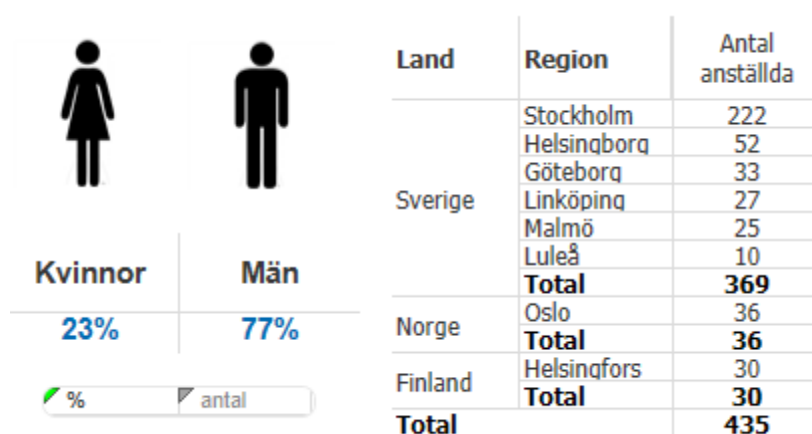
| Kvinnor | Män |
|---|---|
| 23% | 77% |

% antal

| Land | Region | Antal anställda |
|---|---|---|
| Sverige | Stockholm | 222 |
| | Helsingborg | 52 |
| | Göteborg | 33 |
| | Linköping | 27 |
| | Malmö | 25 |
| | Luleå | 10 |
| | **Total** | **369** |
| Norge | Oslo | 36 |
| | **Total** | **36** |
| Finland | Helsingfors | 30 |
| | **Total** | **30** |
| **Total** | | **435** |